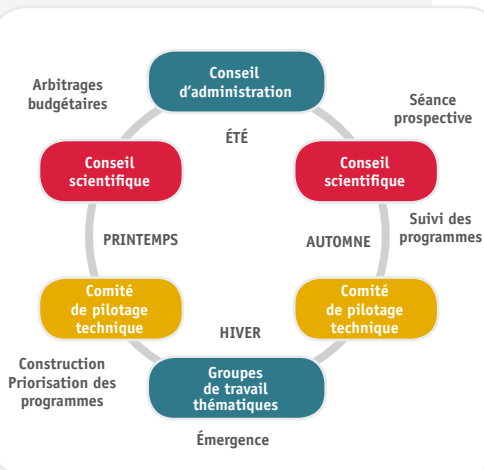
Conseil d'administration

Arbitrages budgétaires

Séance prospective

ÉTÉ

Conseil scientifique

Conseil scientifique

Suivi des programmes

PRINTEMPS

AUTOMNE

Comité de pilotage technique

Comité de pilotage technique

HIVER

Construction Priorisation des programmes

Groupes de travail thématiques

Émergence